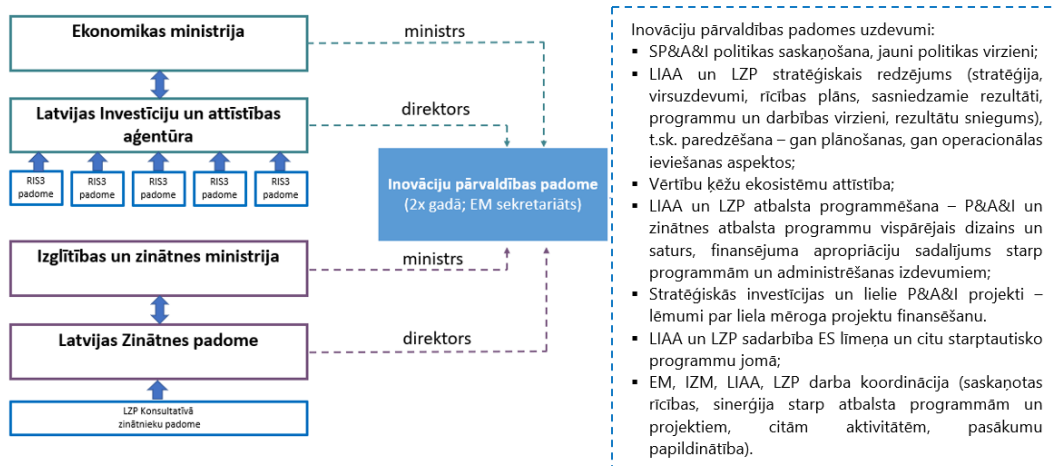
Ekonomikas ministrija

ministrs

Latvijas Investīciju un attīstības aģentūra

direktors

RIS3 padome

RIS3 padome

RIS3 padome

RIS3 padome

RIS3 padome

Inovāciju pārvaldības padome (2x gadā; EM sekretariāts)

Izglītības un zinātnes ministrija

ministrs

Latvijas Zinātnes padome

direktors

LZP Konsultatīvā zinātnieku padome

Inovāciju pārvaldības padomes uzdevumi:
▪ SP&A&I politikas saskaņošana, jauni politikas virzieni;
▪ LIAA un LZP stratēģiskais redzējums (stratēģija, virsuzdevumi, rīcības plāns, sasniedzamie rezultāti, programmu un darbības virzieni, rezultātu sniegums), t.sk. paredzēšana – gan plānošanas, gan operacionālas ieviešanas aspektos;
▪ Vērtību ķēžu ekosistēmu attīstība;
▪ LIAA un LZP atbalsta programmēšana – P&A&I un zinātnes atbalsta programmu vispārējais dizains un saturs, finansējuma apropriāciju sadalījums starp programmām un administrēšanas izdevumiem;
▪ Stratēģiskās investīcijas un lielie P&A&I projekti – lēmumi par liela mēroga projektu finansēšanu.
▪ LIAA un LZP sadarbība ES līmeņa un citu starptautisko programmu jomā;
▪ EM, IZM, LIAA, LZP darba koordinācija (saskaņotas rīcības, sinerģija starp atbalsta programmām un projektiem, citām aktivitātēm, pasākumu papildinātība).